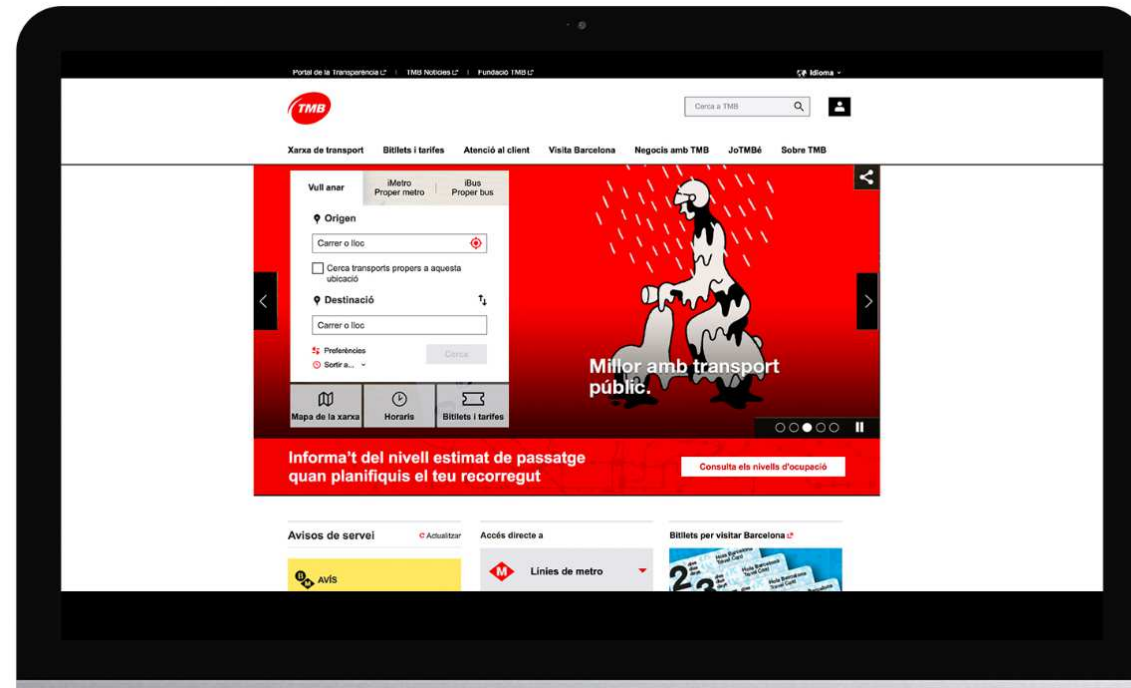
Portal de la Transparència | TMB Notícies | Fundació TMB

Idioma

TMB

Cerca a TMB

Xarxa de transport Bitllets i tarifes Atenció al client Visita Barcelona Negocis amb TMB JoTMBé Sobre TMB

Vull anar

iMetro Proper metro

iBus Proper bus

Origen

Carrer o lloc

Cerca transports propers a aquesta ubicació

Destinació

Carrer o lloc

Preferències

Sortir a...

Cerca

Mapa de la xarxa

Horaris

Bitllets i tarifes

Millor amb transport públic.

Informa't del nivell estimat de passatge quan planifiquis el teu recorregut

Consulta els nivells d'ocupació

Avisos de servei

Actualitzar

Avís

Accés directe a

Línies de metro

Bitllets per visitar Barcelona

Hola Barcelona Travel Card

Hola Barcelona Travel Card

Hola Barcelona Travel Card